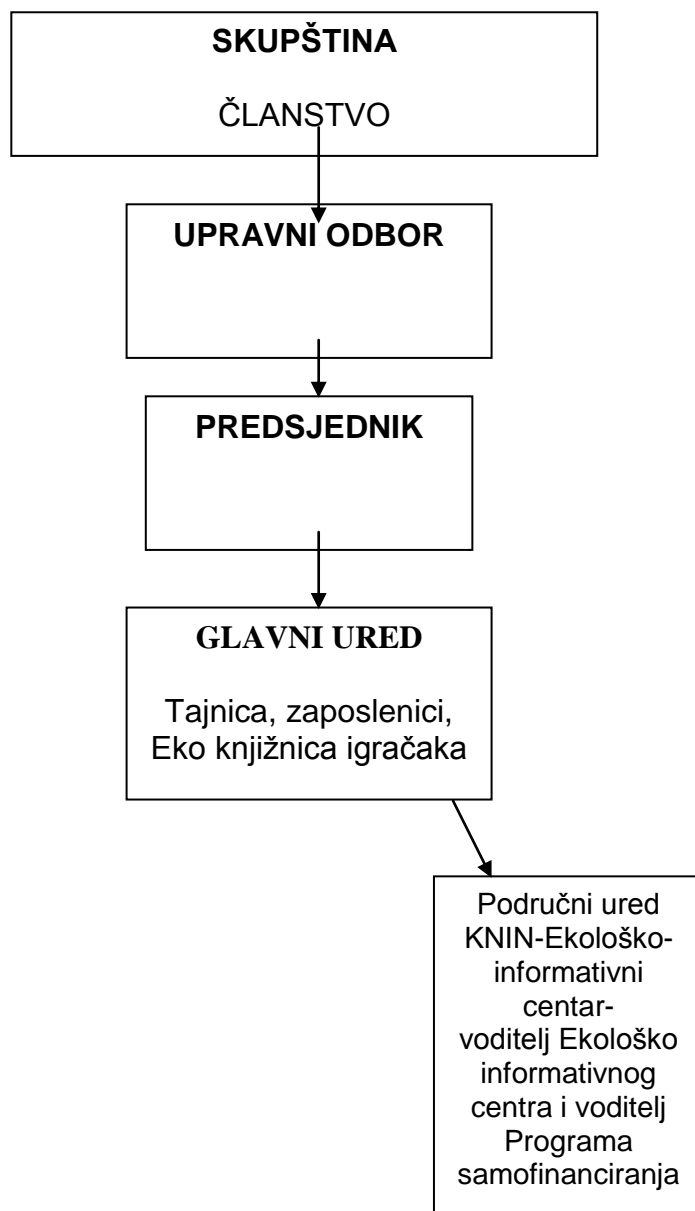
SKUPŠTINA

ČLANSTVO

UPRAVNI ODBOR

PREDSJEDNIK

GLAVNI URED

Tajnica, zaposlenici, Eko knjižnica igračaka

Područni ured KNIN-Ekološko-informativni centar-voditelj Ekološko informativnog centra i voditelj Programa samofinanciranja